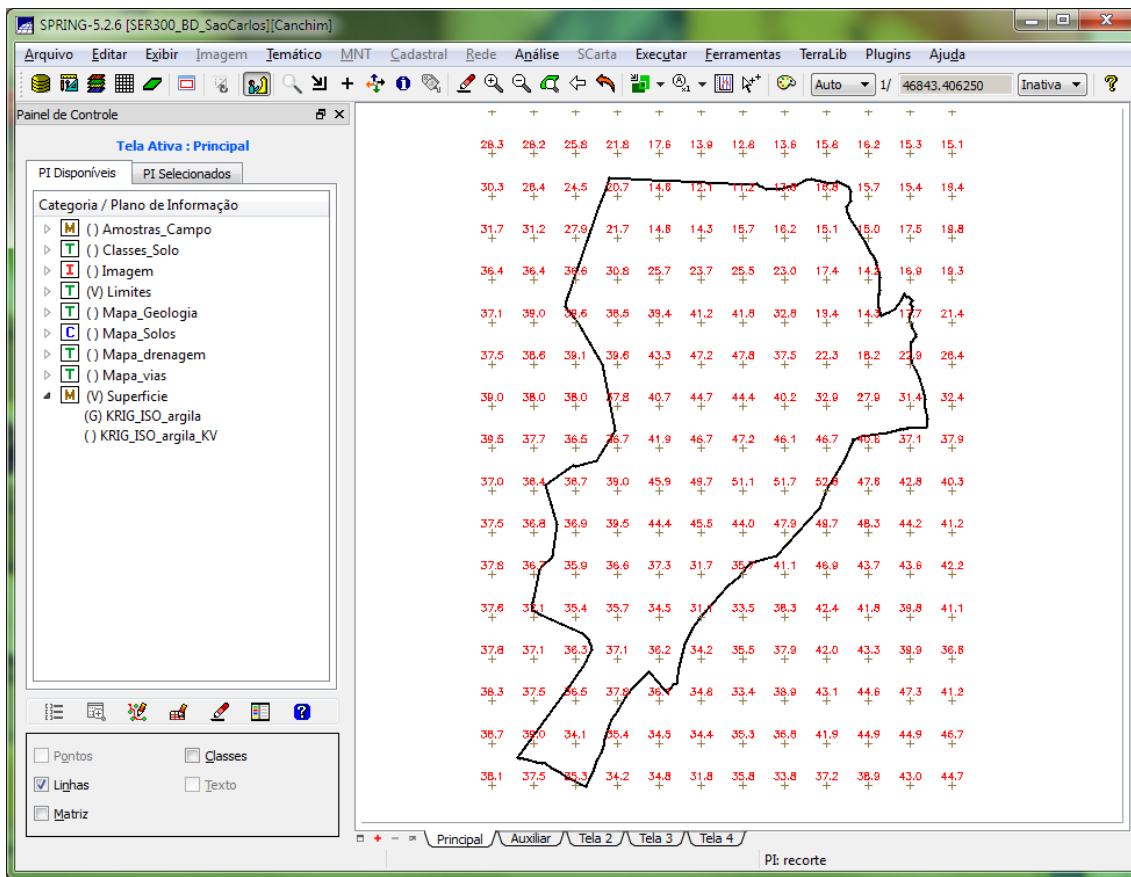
SPRING-5.2.6 [SER300_BD_SaoCarlos][Canchim]

Arquivo Editar Exibir Imagem Temático MNT Cadastral Rede Análise SCarta Executar Ferramentas TerraLib Plugins Ajuda

Auto 1/ 46843.406250 Inativa

Painel de Controle

Tela Ativa : Principal

PI Disponíveis PI Selecionados

Categoria / Plano de Informação
() Amostras_Campo
() Classes_Solo
() Imagem
(V) Limites
() Mapa_Geologia
() Mapa_Solos
() Mapa_drenagem
() Mapa_vias
(V) Superficie
(G) KRIG_ISO_argila
() KRIG_ISO_argila_KV

Pontos
Classes
Linhas
Texto
Matriz

| 28.3 | 28.2 | 25.8 | 21.8 | 17.6 | 13.9 | 12.8 | 13.6 | 15.6 | 16.2 | 15.3 | 15.1 |
|---|---|---|---|---|---|---|---|---|---|---|---|
| 30.3 | 28.4 | 24.5 | 20.7 | 14.6 | 12.1 | 11.2 | 13.3 | 16.8 | 15.7 | 15.4 | 19.4 |
| 31.7 | 31.2 | 27.9 | 21.7 | 14.8 | 14.3 | 15.7 | 16.2 | 15.1 | 15.0 | 17.5 | 18.8 |
| 36.4 | 36.4 | 36.6 | 30.8 | 25.7 | 23.7 | 25.5 | 23.0 | 17.4 | 14.2 | 16.9 | 19.3 |
| 37.1 | 39.0 | 38.6 | 38.5 | 39.4 | 41.2 | 41.8 | 32.8 | 19.4 | 14.3 | 17.7 | 21.4 |
| 37.5 | 38.6 | 39.1 | 39.6 | 43.3 | 47.2 | 47.8 | 37.5 | 22.3 | 18.2 | 22.9 | 26.4 |
| 39.0 | 38.0 | 38.0 | 37.8 | 40.7 | 44.7 | 44.4 | 40.2 | 32.9 | 27.9 | 31.4 | 32.4 |
| 39.5 | 37.7 | 36.5 | 36.7 | 41.9 | 46.7 | 47.2 | 46.1 | 46.7 | 40.6 | 37.1 | 37.9 |
| 37.0 | 38.4 | 38.7 | 39.0 | 45.9 | 49.7 | 51.1 | 51.7 | 52.8 | 47.6 | 42.8 | 40.3 |
| 37.5 | 36.8 | 36.9 | 39.5 | 44.4 | 45.5 | 44.0 | 47.9 | 49.7 | 48.3 | 44.2 | 41.2 |
| 37.8 | 36.7 | 35.9 | 36.6 | 37.3 | 31.7 | 35.7 | 41.1 | 46.9 | 43.7 | 43.6 | 42.2 |
| 37.6 | 38.1 | 35.4 | 35.7 | 34.5 | 31.1 | 33.5 | 38.3 | 42.4 | 41.8 | 38.8 | 41.1 |
| 37.8 | 37.1 | 36.3 | 37.1 | 36.2 | 34.2 | 35.5 | 37.9 | 42.0 | 43.3 | 39.9 | 36.8 |
| 38.3 | 37.5 | 36.5 | 37.8 | 36.1 | 34.8 | 33.4 | 38.9 | 43.1 | 44.6 | 47.3 | 41.2 |
| 38.7 | 39.0 | 34.1 | 35.4 | 34.5 | 34.4 | 35.3 | 36.8 | 41.9 | 44.9 | 44.9 | 46.7 |
| 38.1 | 37.5 | 35.3 | 34.2 | 34.8 | 31.8 | 35.8 | 33.8 | 37.2 | 38.9 | 43.0 | 44.7 |

Principal Auxiliar Tela 2 Tela 3 Tela 4

PI: recorte